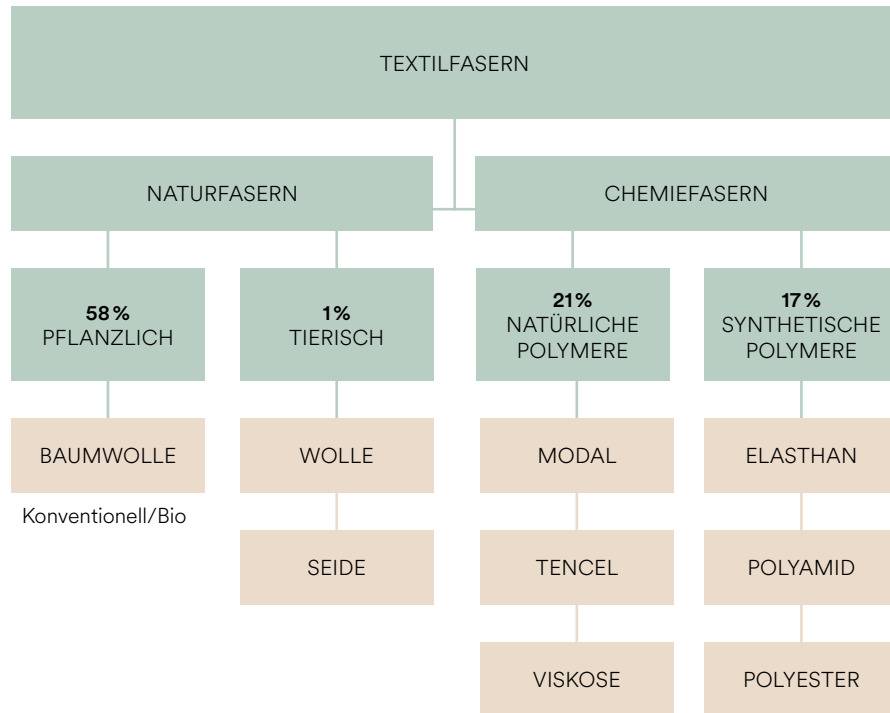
TEXTILFASERN

NATURFASERN

CHEMIEFASERN

58 %
PFLANZLICH

1%
TIERISCH

21%
NATÜRLICHE POLYMERE

17 %
SYNTHETISCHE POLYMERE

BAUMWOLLE

Konventionell/Bio

WOLLE

SEIDE

MODAL

TENCEL

VISKOSE

ELASTHAN

POLYAMID

POLYESTER